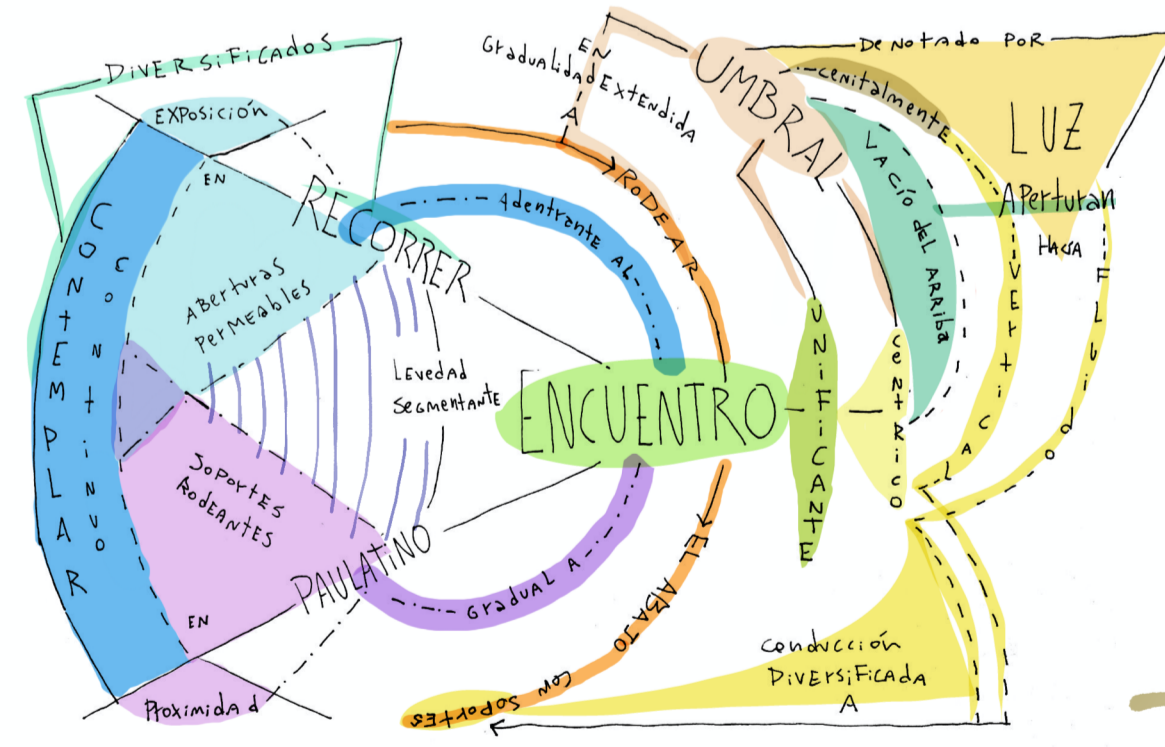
DIVERSIFICADOS

EXPOSICIÓN

EN

CONTEMPLAR

CONTINUO

RECORRER

Aberturas permeables

Levedad segmentante

Soportes Rodeantes

EN

PAULATINO

Proximidad

Gradualidad EN A Extendida

RODEAR

Adentrante AL

ENCUENTRO

Gradual A

EL ABAJO

CON SOPORTES

UMBRAL

DENOTADO POR

Cenitalmente

LUZ

Vació del arriba

Aperturan

HACIA

UNIFICANTE

CENTRICO

VERTICAL

FLUIDO

Conducción Diversificada A